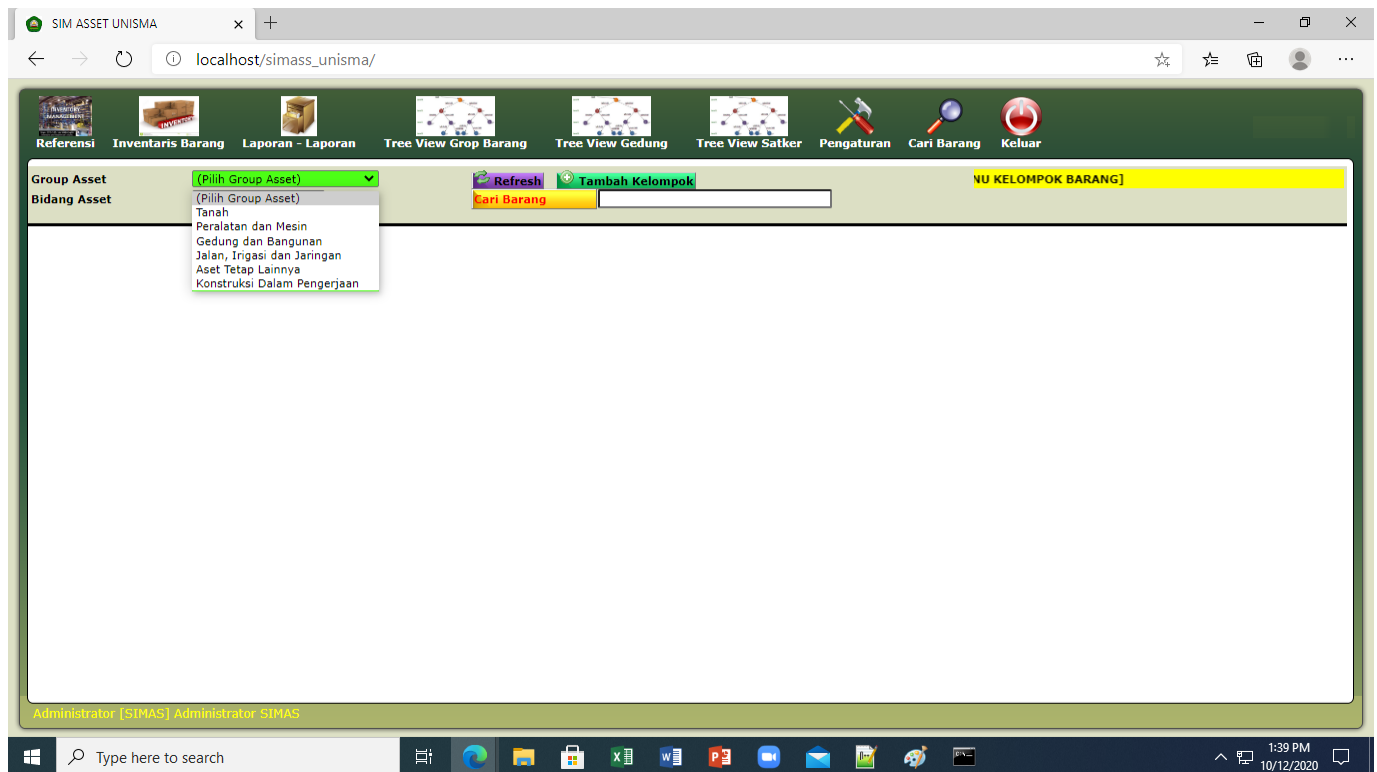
SIM ASSET UNISMA ×
+
localhost/simass_unisma/

INVENTORY MANAGEMENT
Referensi
INVENTORY
Inventaris Barang
Laporan - Laporan
Tree View Grop Barang
Tree View Gedung
Tree View Satker
Pengaturan
Cari Barang
Keluar

Group Asset (Pilih Group Asset)
Bidang Asset
(Pilih Group Asset)
Tanah
Peralatan dan Mesin
Gedung dan Bangunan
Jalan, Irigasi dan Jaringan
Aset Tetap Lainnya
Konstruksi Dalam Pengerjaan

Refresh
Tambah Kelompok
Cari Barang
NU KELOMPOK BARANG]

Administrator [SIMAS] Administrator SIMAS

Type here to search
1:39 PM
10/12/2020